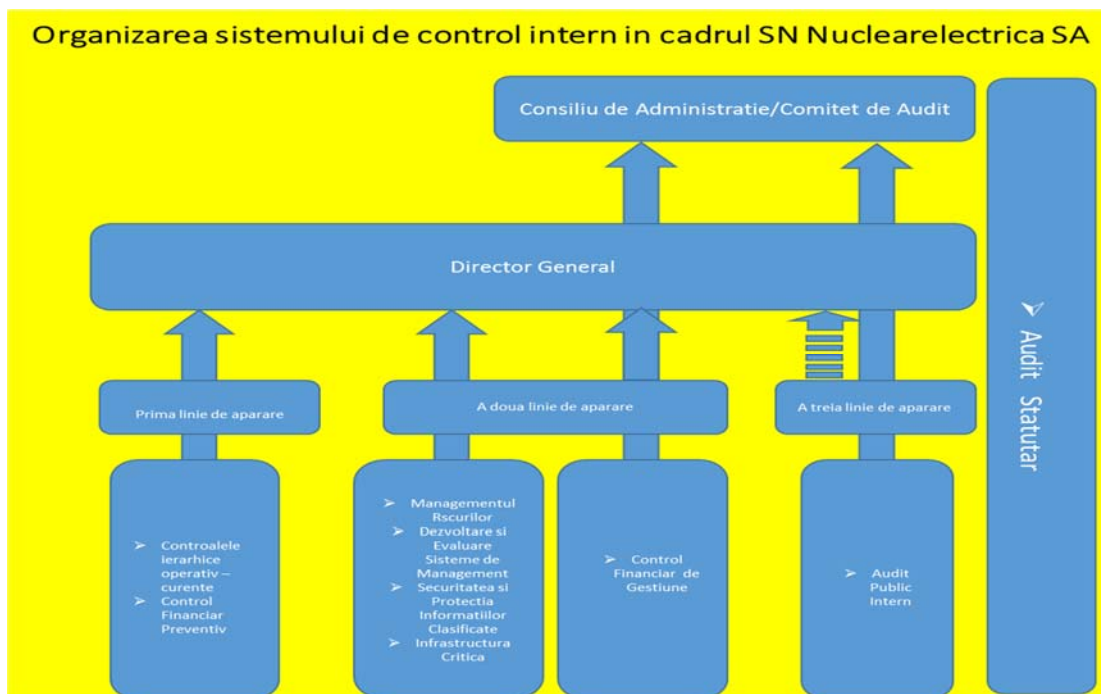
Organizarea sistemului de control intern in cadrul SN Nuclearelectrica SA

Consiliu de Administratie/Comitet de Audit

Director General

Prima linie de aparare

A doua linie de aparare

A treia linie de aparare

➤ Audit Statutar

➤ Controalele ierarhice operativ – curente
➤ Control Financiar Preventiv

➤ Managementul Rscurilor
➤ Dezvoltare si Evaluare Sisteme de Management
➤ Securitatea si Protectia Informatiilor Clasificate
➤ Infrastructura Critica

➤ Control Financiar de Gestiune

➤ Audit Public Intern